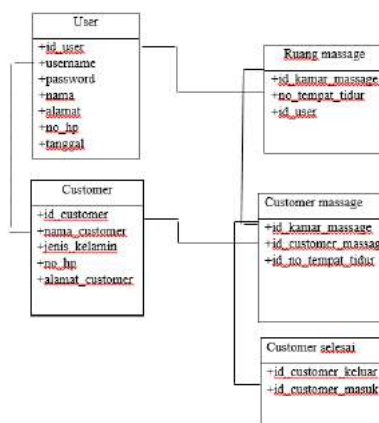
User

+id_user
+username
+password
+nama
+alamat
+no_hp
+tanggal

Customer

+id_customer
+nama_customer
+jenis_kelamin
+no_hp
+alamat_customer

Ruang massage

+id_kamar_massage
+no_tempat_tidur
+id_user

Customer massage

+id_kamar_massage
+id_customer_massag
+id_no_tempat_tidur

Customer selesai

+id_customer_keluar
+id_customer_masuk